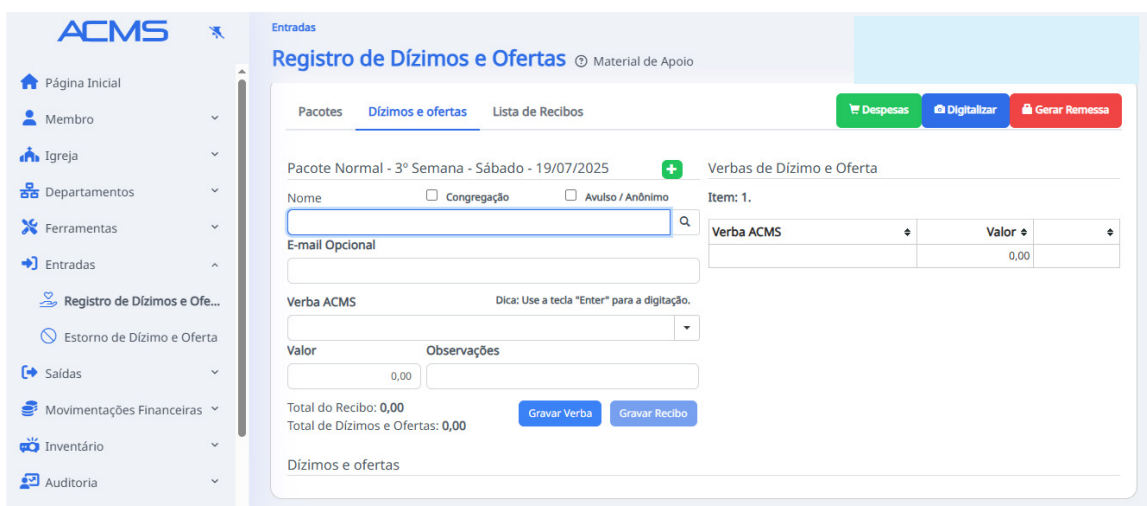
ACMS

Página Inicial
Membro
Igreja
Departamentos
Ferramentas
Entradas
Registro de Dízimos e Ofe...
Estorno de Dízimo e Oferta
Saídas
Movimentações Financeiras
Inventário
Auditoria

Entradas
Registro de Dízimos e Ofertas ⓘ Material de Apoio

Pacotes Dízimos e ofertas Lista de Recibos

Despesas Digitalizar Gerar Remessa

Pacote Normal - 3º Semana - Sábado - 19/07/2025

Nome Congregação Avulso / Anônimo

E-mail Opcional

Verba ACMS Dica: Use a tecla "Enter" para a digitação.

Valor Observações
0,00

Total do Recibo: 0,00
Total de Dízimos e Ofertas: 0,00

Gravar Verba Gravar Recibo

Dízimos e ofertas

Verbas de Dízimo e Oferta

Item: 1.

| Verba ACMS | Valor | |
|---|---|---|
| | 0,00 | |